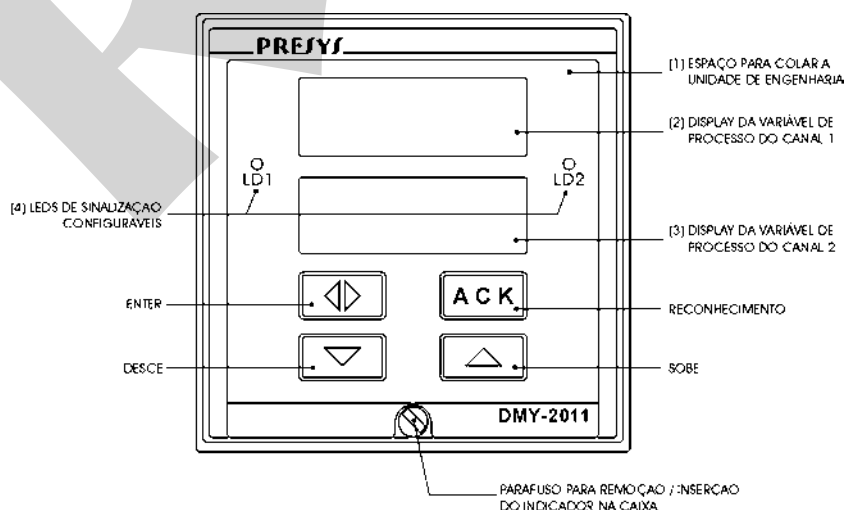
PRESYS

(1) ESPAÇO PARA COLAR A UNIDADE DE ENGENHARIA

(2) DISPLAY DA VARIÁVEL DE PROCESSO DO CANAL 1

LD1

LD2

(4) LEDS DE SINALIZAÇÃO CONFIGURÁVEIS

(3) DISPLAY DA VARIÁVEL DE PROCESSO DO CANAL 2

ENTER

ACK

RECONHECIMENTO

DESCE

SOBE

DMY-2011

PARAFUSO PARA REMOÇÃO / INSERÇÃO DO INDICADOR NA CAIXA